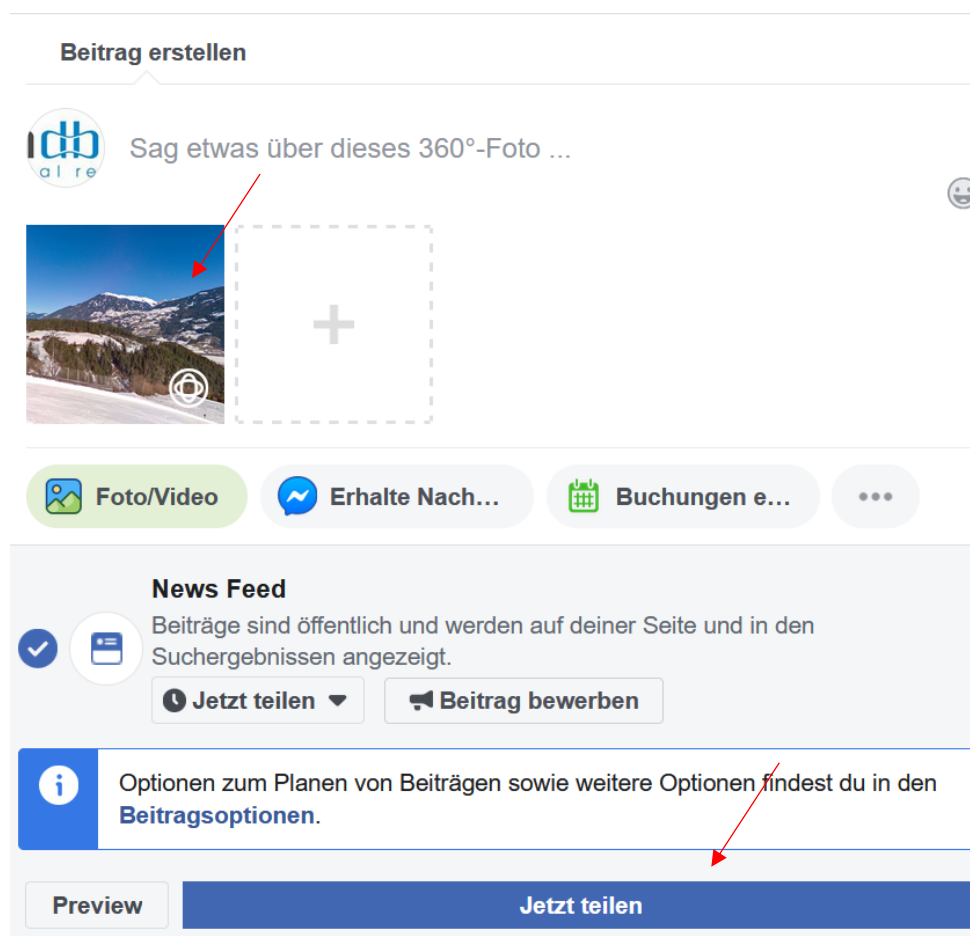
Beitrag erstellen

Sag etwas über dieses 360°-Foto ...

+

Foto/Video

Erhalte Nach...

Buchungen e...

•••

News Feed

Beiträge sind öffentlich und werden auf deiner Seite und in den Suchergebnissen angezeigt.

Jetzt teilen

Beitrag bewerben

Optionen zum Planen von Beiträgen sowie weitere Optionen findest du in den Beitragsoptionen.

Preview

Jetzt teilen